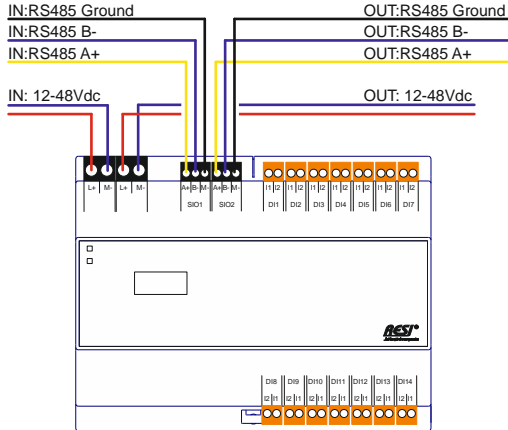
IN:RS485 Ground
IN:RS485 B-
IN:RS485 A+

OUT:RS485 Ground
OUT:RS485 B-
OUT:RS485 A+

IN: 12-48Vdc

OUT: 12-48Vdc

L+ M- L+ M-

A+ B- M- A+ B- M-
SIO1 SIO2

I1 I2 I1 I2 I1 I2 I1 I2 I1 I2 I1 I2 I1 I2
DI1 DI2 DI3 DI4 DI5 DI6 DI7

RESI

DI8 DI9 DI10 DI11 DI12 DI13 DI14
I2 I1 I2 I1 I2 I1 I2 I1 I2 I1 I2 I1 I2 I1